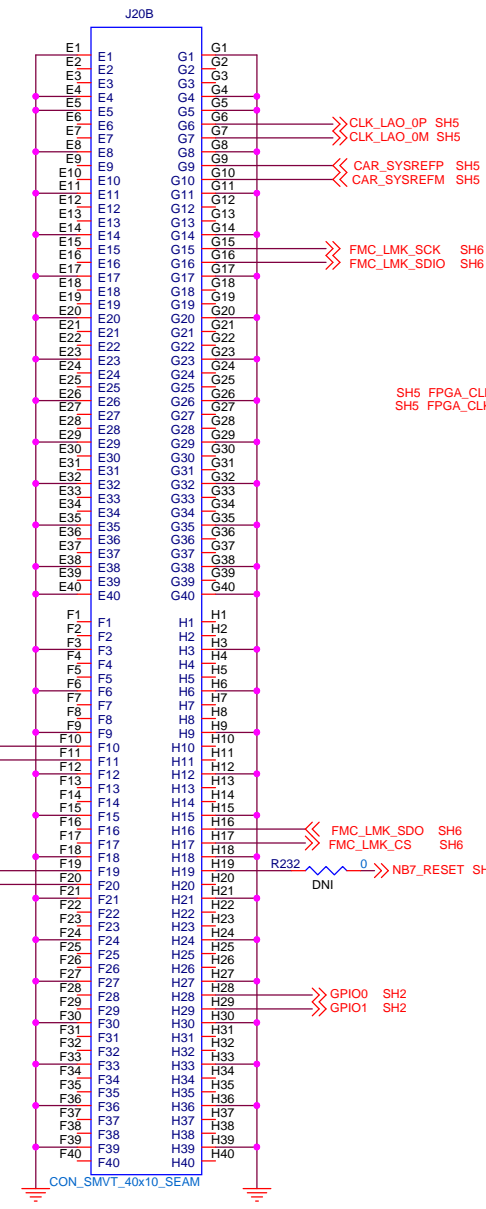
J20B

E1 E1
E2 E2
E3 E3
E4 E4
E5 E5
E6 E6
E7 E7
E8 E8
E9 E9
E10 E10
E11 E11
E12 E12
E13 E13
E14 E14
E15 E15
E16 E16
E17 E17
E18 E18
E19 E19
E20 E20
E21 E21
E22 E22
E23 E23
E24 E24
E25 E25
E26 E26
E27 E27
E28 E28
E29 E29
E30 E30
E31 E31
E32 E32
E33 E33
E34 E34
E35 E35
E36 E36
E37 E37
E38 E38
E39 E39
E40 E40

G1 G1
G2 G2
G3 G3
G4 G4
G5 G5
G6 G6
G7 G7
G8 G8
G9 G9
G10 G10
G11 G11
G12 G12
G13 G13
G14 G14
G15 G15
G16 G16
G17 G17
G18 G18
G19 G19
G20 G20
G21 G21
G22 G22
G23 G23
G24 G24
G25 G25
G26 G26
G27 G27
G28 G28
G29 G29
G30 G30
G31 G31
G32 G32
G33 G33
G34 G34
G35 G35
G36 G36
G37 G37
G38 G38
G39 G39
G40 G40

CLK_LAO_0P SH5
CLK_LAO_0M SH5
CAR_SYSREFP SH5
CAR_SYSREFM SH5
FMC_LMK_SCK SH6
FMC_LMK_SDIO SH6
SH5 FPGA_CL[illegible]
SH5 FPGA_CL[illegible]

F1 F1
F2 F2
F3 F3
F4 F4
F5 F5
F6 F6
F7 F7
F8 F8
F9 F9
F10 F10
F11 F11
F12 F12
F13 F13
F14 F14
F15 F15
F16 F16
F17 F17
F18 F18
F19 F19
F20 F20
F21 F21
F22 F22
F23 F23
F24 F24
F25 F25
F26 F26
F27 F27
F28 F28
F29 F29
F30 F30
F31 F31
F32 F32
F33 F33
F34 F34
F35 F35
F36 F36
F37 F37
F38 F38
F39 F39
F40 F40

H1 H1
H2 H2
H3 H3
H4 H4
H5 H5
H6 H6
H7 H7
H8 H8
H9 H9
H10 H10
H11 H11
H12 H12
H13 H13
H14 H14
H15 H15
H16 H16
H17 H17
H18 H18
H19 H19
H20 H20
H21 H21
H22 H22
H23 H23
H24 H24
H25 H25
H26 H26
H27 H27
H28 H28
H29 H29
H30 H30
H31 H31
H32 H32
H33 H33
H34 H34
H35 H35
H36 H36
H37 H37
H38 H38
H39 H39
H40 H40

FMC_LMK_SDO SH6
FMC_LMK_CS SH6
R232 0
DNI
NB7_RESET SH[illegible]
GPIO0 SH2
GPIO1 SH2

CON_SMVT_40x10_SEAM